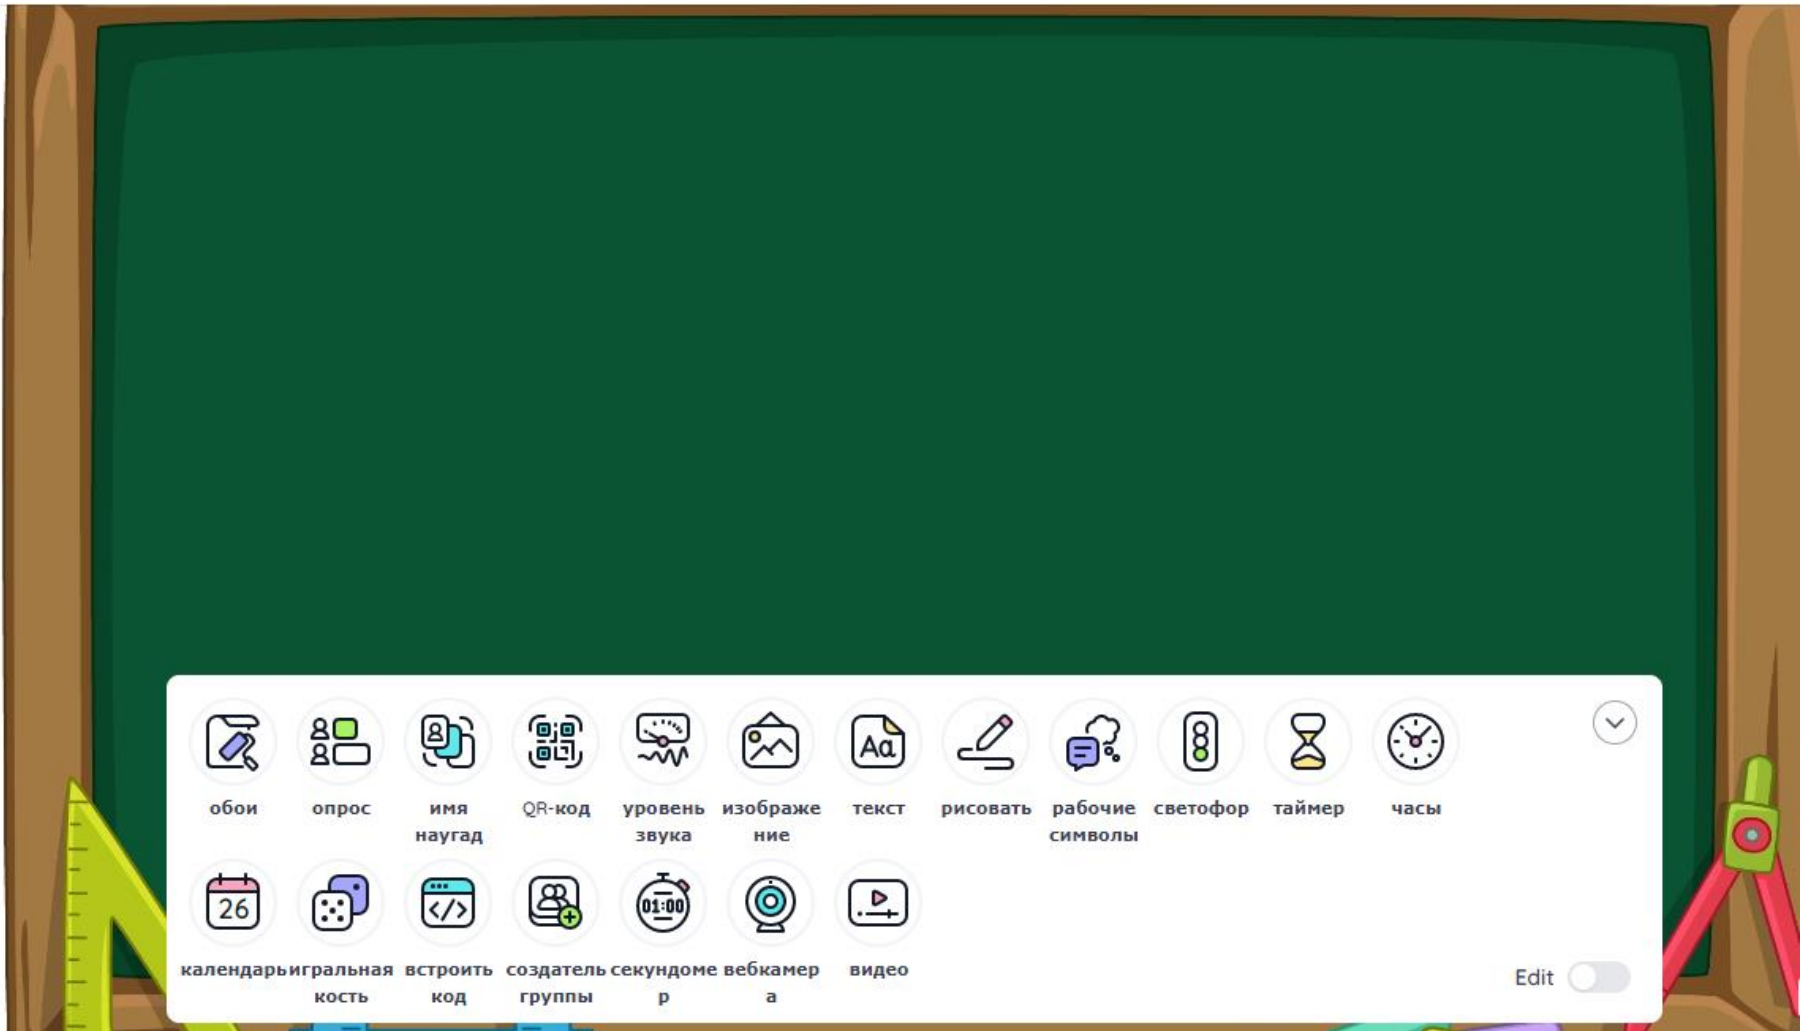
обои
опрос
имя наугад
QR-код
уровень звука
изображение
текст
рисовать
рабочие символы
светофор
таймер
часы

26
календарь
игральная кость
встроить код
создатель группы
01:00
секундомер
вебкамера
видео

Edit